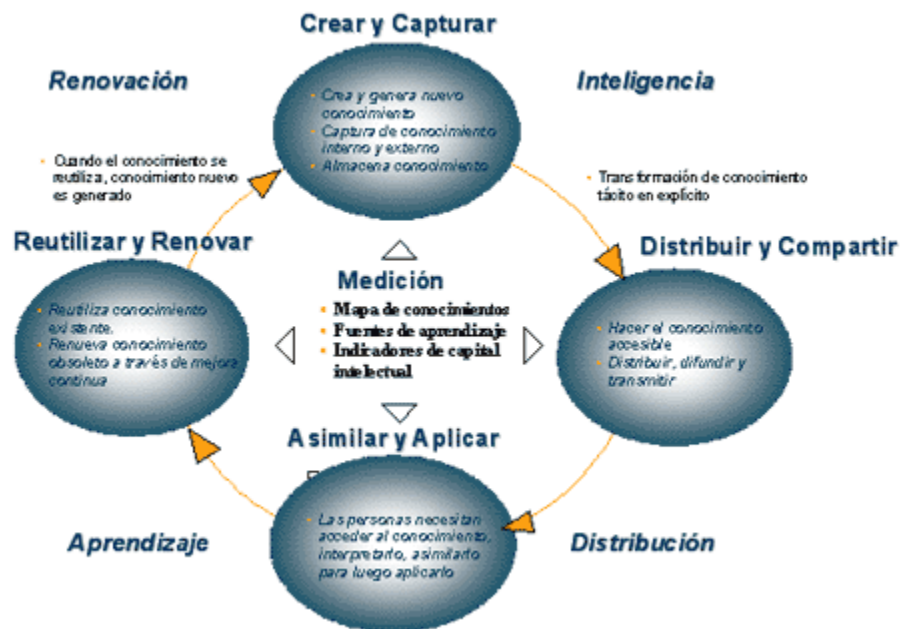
Crear y Capturar

Renovación

Inteligencia

- Crea y genera nuevo conocimiento
- Captura de conocimiento interno y externo
- Almacena conocimiento

- Cuando el conocimiento se reutiliza, conocimiento nuevo es generado

- Transformación de conocimiento tácito en explícito

Reutilizar y Renovar

Distribuir y Compartir

Medición

- Mapa de conocimientos
- Fuentes de aprendizaje
- Indicadores de capital intelectual

- Reutiliza conocimiento existente.
- Renueva conocimiento obsoleto a través de mejora continua

- Hacer el conocimiento accesible
- Distribuir, difundir y transmitir

Asimilar y Aplicar

Aprendizaje

- Las personas necesitan acceder al conocimiento, interpretarlo, asimilarlo para luego aplicarlo

Distribución